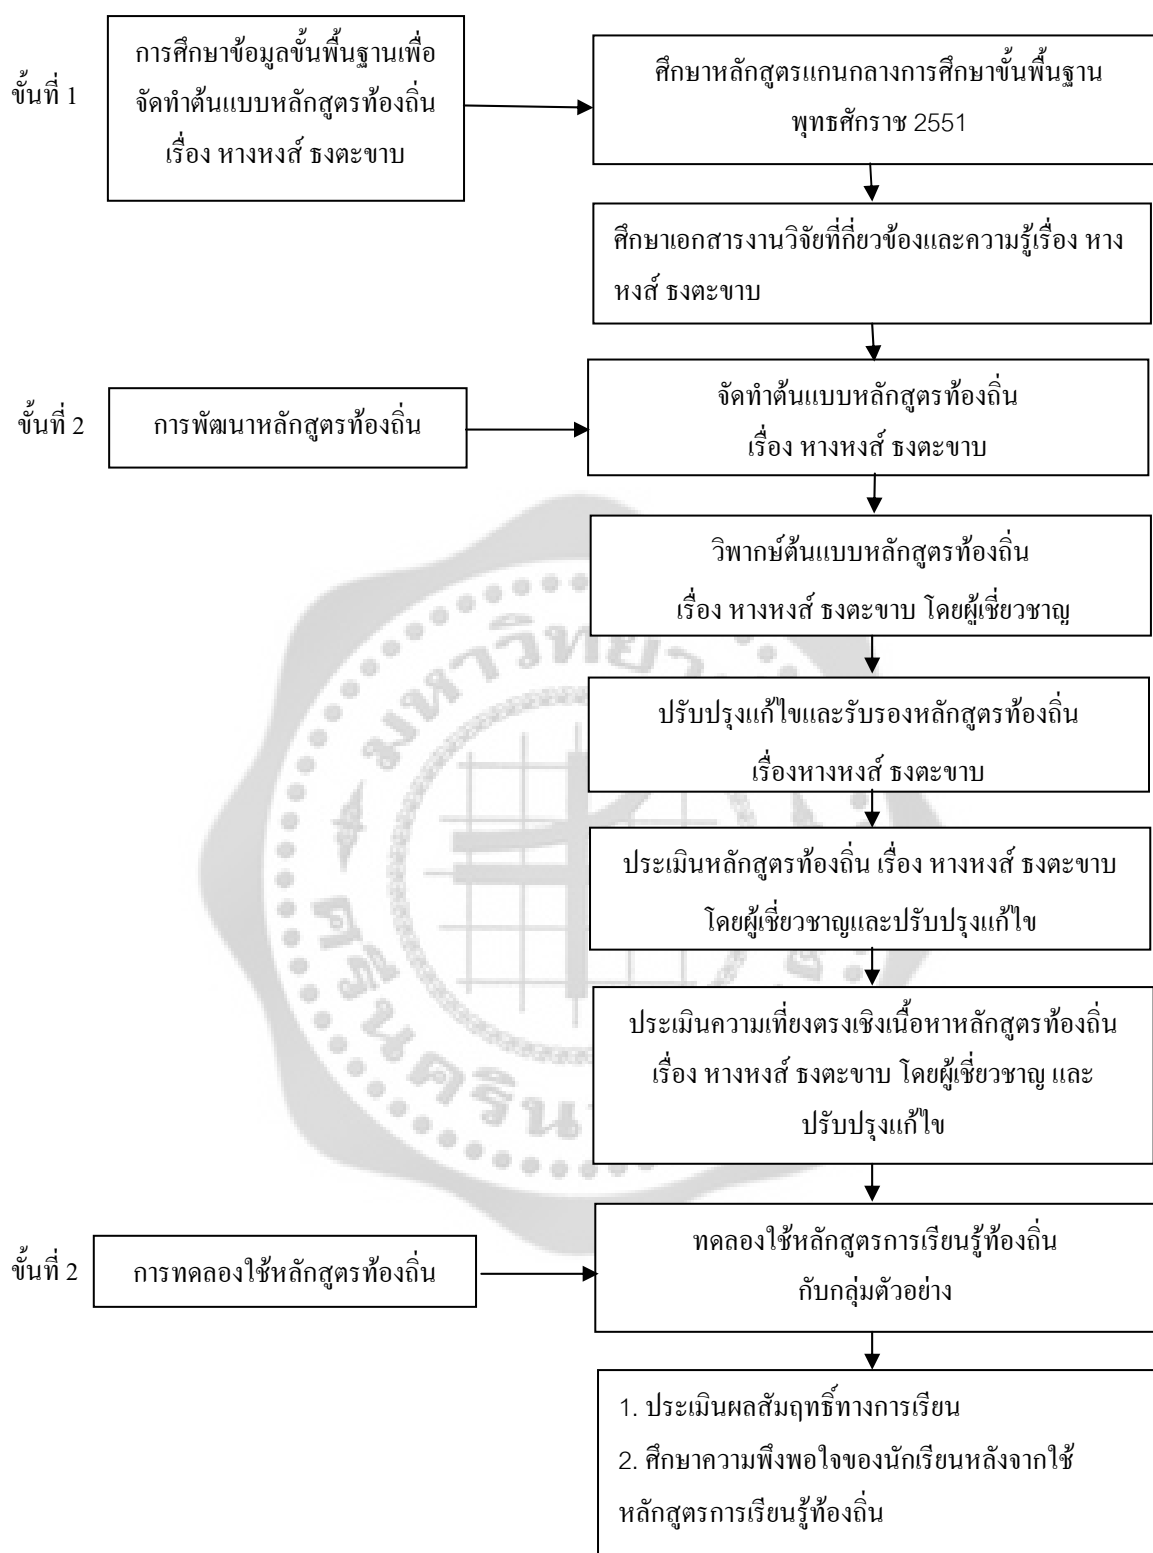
ขั้นที่ 1

การศึกษาข้อมูลขั้นพื้นฐานเพื่อจัดทำต้นแบบหลักสูตรท้องถิ่น เรื่อง หางหงส์ ธงตะขาบ

ศึกษาหลักสูตรแกนกลางการศึกษาขั้นพื้นฐาน พุทธศักราช 2551

ศึกษาเอกสารงานวิจัยที่เกี่ยวข้องและความรู้เรื่อง หางหงส์ ธงตะขาบ

ขั้นที่ 2

การพัฒนาหลักสูตรท้องถิ่น

จัดทำต้นแบบหลักสูตรท้องถิ่น เรื่อง หางหงส์ ธงตะขาบ

วิพากษ์ต้นแบบหลักสูตรท้องถิ่น เรื่อง หางหงส์ ธงตะขาบ โดยผู้เชี่ยวชาญ

ปรับปรุงแก้ไขและรับรองหลักสูตรท้องถิ่น เรื่องหางหงส์ ธงตะขาบ

ประเมินหลักสูตรท้องถิ่น เรื่อง หางหงส์ ธงตะขาบ โดยผู้เชี่ยวชาญและปรับปรุงแก้ไข

ประเมินความเที่ยงตรงเชิงเนื้อหาหลักสูตรท้องถิ่น เรื่อง หางหงส์ ธงตะขาบ โดยผู้เชี่ยวชาญ และ ปรับปรุงแก้ไข

ขั้นที่ 2

การทดลองใช้หลักสูตรท้องถิ่น

ทดลองใช้หลักสูตรการเรียนรู้ท้องถิ่น กับกลุ่มตัวอย่าง

1. ประเมินผลสัมฤทธิ์ทางการเรียน
2. ศึกษาความพึงพอใจของนักเรียนหลังจากใช้หลักสูตรการเรียนรู้ท้องถิ่น